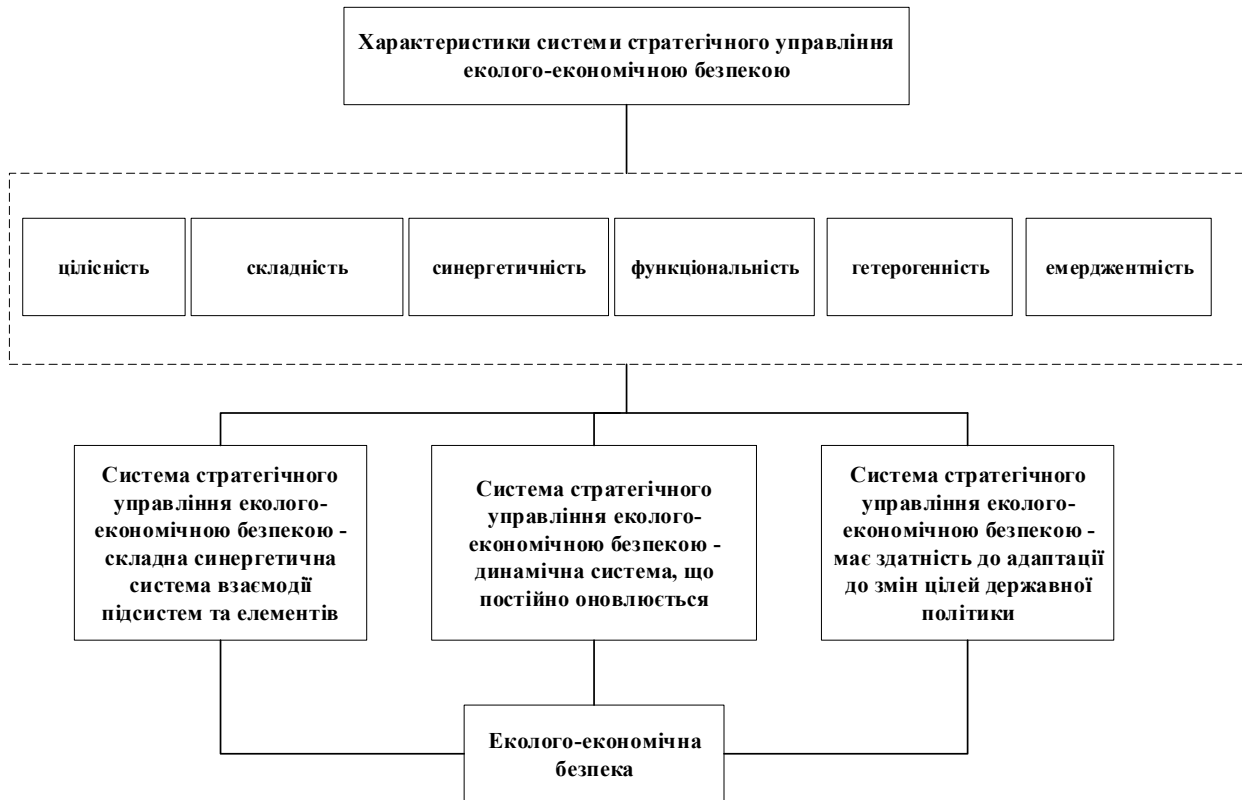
Характеристики системи стратегічного управління еколого-економічною безпекою

цілісність

складність

синергетичність

функціональність

гетерогенність

емерджентність

Система стратегічного управління еколого-економічною безпекою - складна синергетична система взаємодії підсистем та елементів

Система стратегічного управління еколого-економічною безпекою - динамічна система, що постійно оновлюється

Система стратегічного управління еколого-економічною безпекою - має здатність до адаптації до змін цілей державної політики

Еколого-економічна безпека